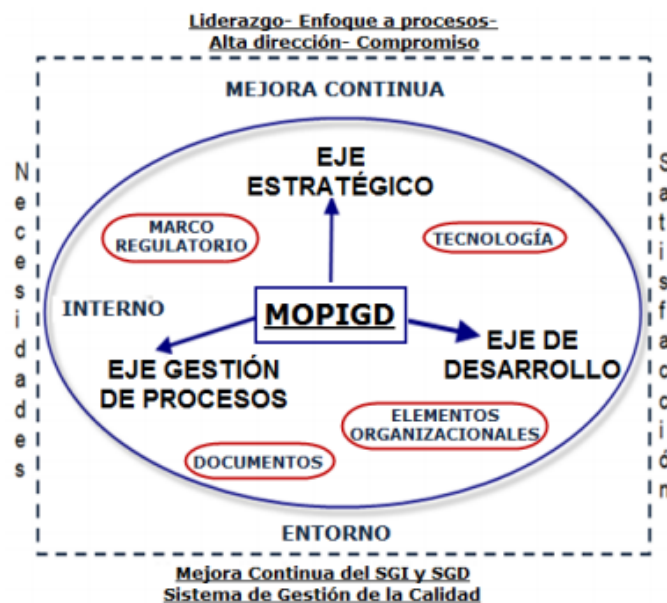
Liderazgo- Enfoque a procesos-
Alta dirección- Compromiso

MEJORA CONTINUA

Necesidades

EJE ESTRATÉGICO

MARCO REGULATORIO

TECNOLOGÍA

INTERNO

MOPIGD

EJE GESTIÓN DE PROCESOS

EJE DE DESARROLLO

ELEMENTOS ORGANIZACIONALES

DOCUMENTOS

ENTORNO

Satisfacción

Mejora Continua del SGI y SGD
Sistema de Gestión de la Calidad